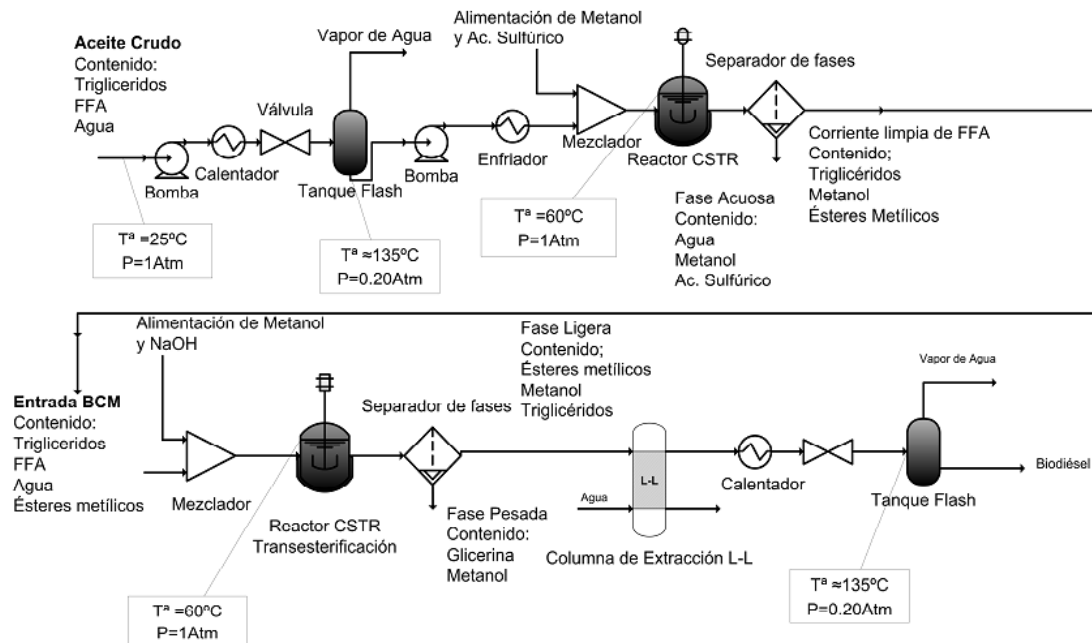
Aceite Crudo
Contenido:
Triglicéridos
FFA
Agua

Vapor de Agua

Alimentación de Metanol y Ac. Sulfúrico

Separador de fases

Válvula

Calentador

Bomba

Tanque Flash

Bomba

Enfriador

Mezclador

Reactor CSTR

Corriente limpia de FFA
Contenido;
Triglicéridos
Metanol
Ésteres Metílicos

Tª =25ºC
P=1Atm

Tª ≈135ºC
P=0.20Atm

Tª =60ºC
P=1Atm

Fase Acuosa
Contenido:
Agua
Metanol
Ac. Sulfúrico

Alimentación de Metanol y NaOH

Fase Ligera
Contenido;
Ésteres metílicos
Metanol
Triglicéridos

Entrada BCM
Contenido:
Triglicéridos
FFA
Agua
Ésteres metílicos

Separador de fases

Vapor de Agua

Mezclador

L-L

Agua

Calentador

Biodiésel

Tanque Flash

Reactor CSTR
Transesterificación

Fase Pesada
Contenido:
Glicerina
Metanol

Columna de Extracción L-L

Tª =60ºC
P=1Atm

Tª ≈135ºC
P=0.20Atm